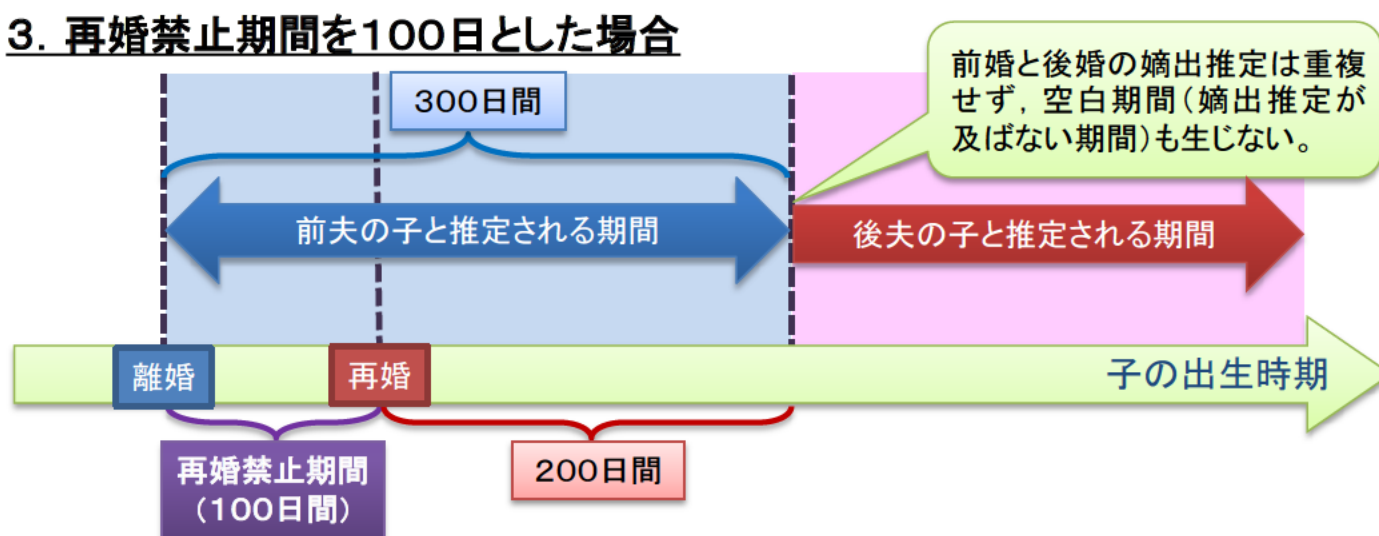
3．再婚禁止期間を100日とした場合

300日間

前婚と後婚の嫡出推定は重複せず，空白期間（嫡出推定が及ばない期間）も生じない。

前夫の子と推定される期間

後夫の子と推定される期間

離婚

再婚

子の出生時期

再婚禁止期間
（100日間）

200日間